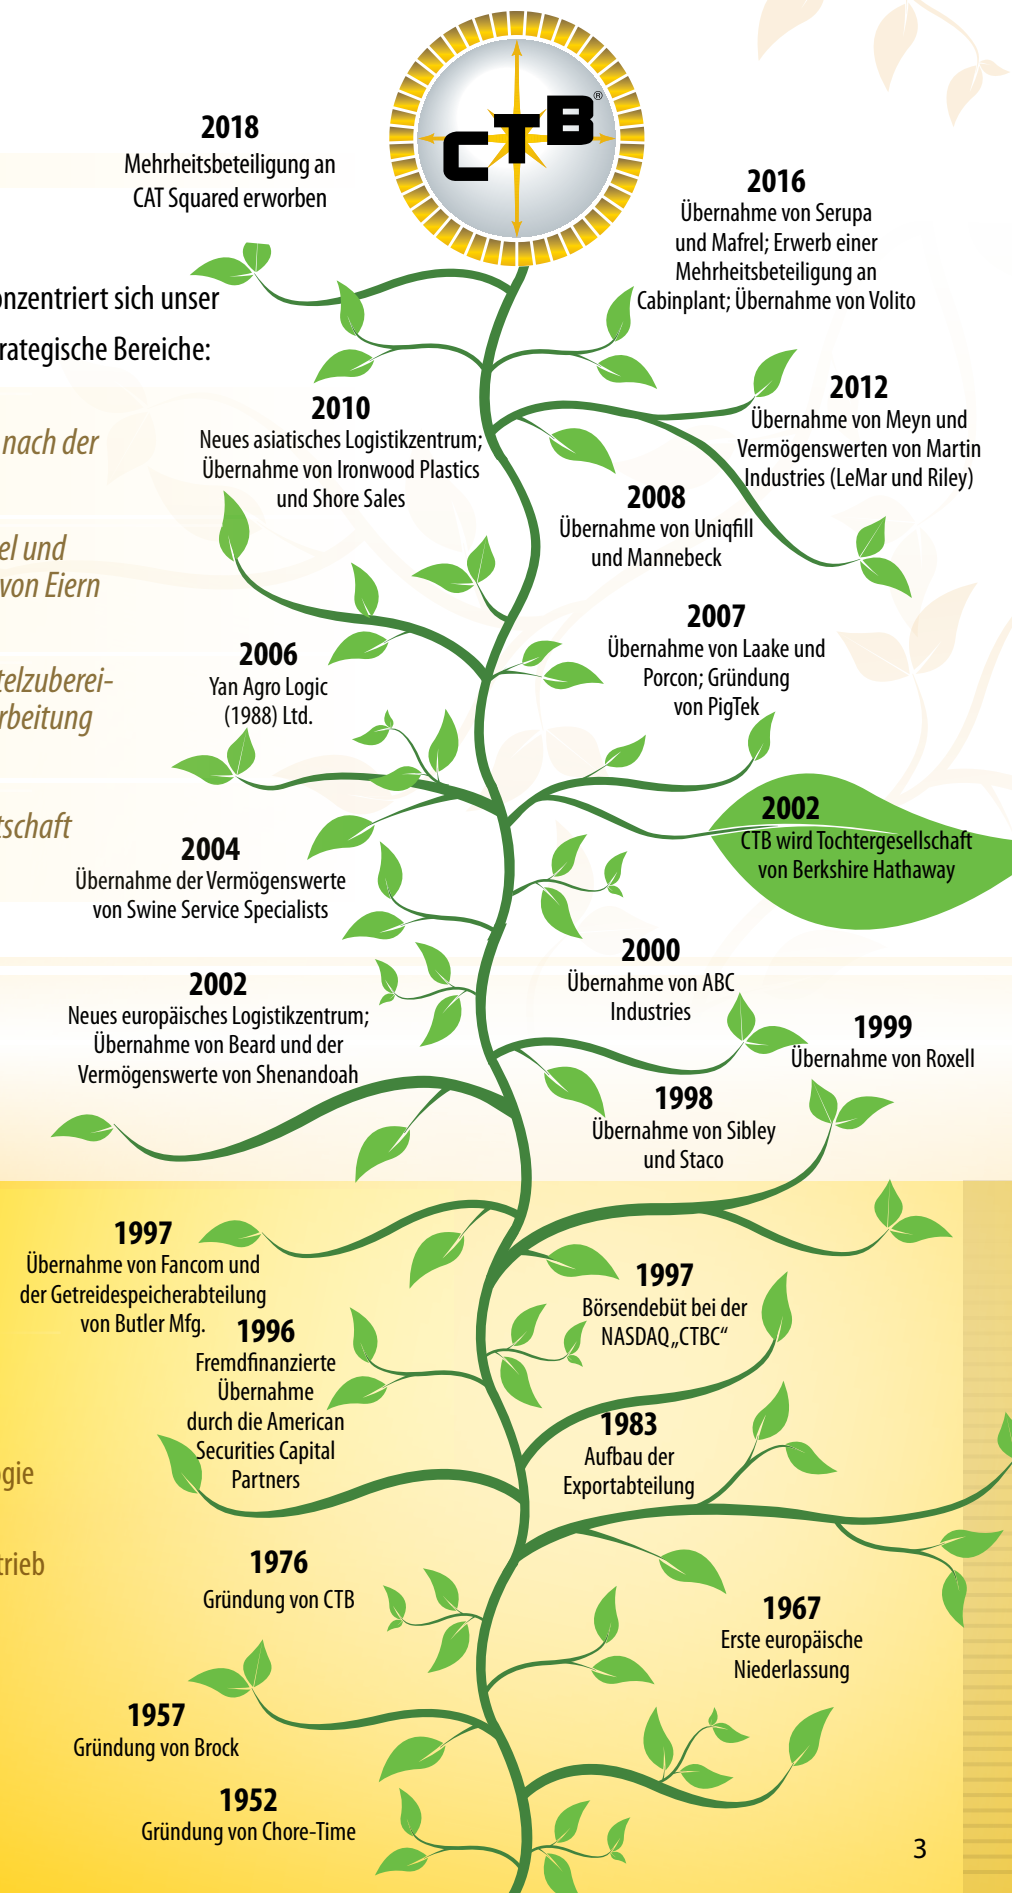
CTB®

2018
Mehrheitsbeteiligung an CAT Squared erworben

2016
Übernahme von Serupa und Mafrel; Erwerb einer Mehrheitsbeteiligung an Cabinplant; Übernahme von Volito

onzentriert sich unser
rategische Bereiche:

nach der

el und
von Eiern

telzuberei-
rbeitung

tschaft

2012
Übernahme von Meyn und Vermögenswerten von Martin Industries (LeMar und Riley)

2010
Neues asiatisches Logistikzentrum; Übernahme von Ironwood Plastics und Shore Sales

2008
Übernahme von Uniqfill und Mannebeck

2007
Übernahme von Laake und Porcon; Gründung von PigTek

2006
Yan Agro Logic (1988) Ltd.

2002
CTB wird Tochtergesellschaft von Berkshire Hathaway

2004
Übernahme der Vermögenswerte von Swine Service Specialists

2000
Übernahme von ABC Industries

2002
Neues europäisches Logistikzentrum; Übernahme von Beard und der Vermögenswerte von Shenandoah

1999
Übernahme von Roxell

1998
Übernahme von Sibley und Staco

1997
Übernahme von Fancom und der Getreidespeicherabteilung von Butler Mfg.

1997
Börsendebüt bei der NASDAQ „CTBC“

1996
Fremdfinanzierte Übernahme durch die American Securities Capital Partners

gie

1983
Aufbau der Exportabteilung

trieb

1976
Gründung von CTB

1967
Erste europäische Niederlassung

1957
Gründung von Brock

1952
Gründung von Chore-Time

3